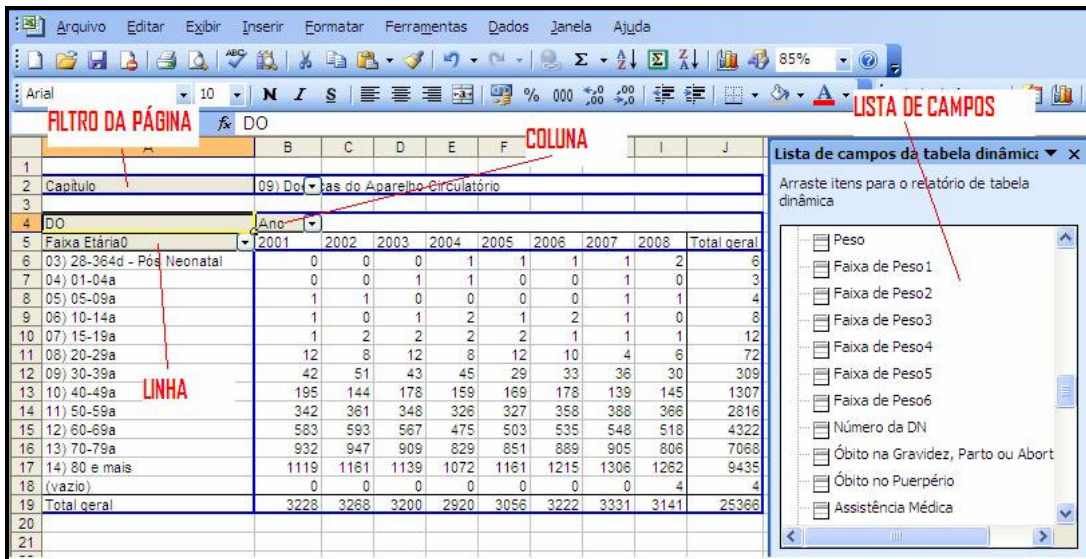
Arquivo Editar Exibir Inserir Formatar Ferramentas Dados Janela Ajuda

85%

Arial 10 N I S

FILTRO DA PÁGINA $f_x$ DO

COLUNA

LISTA DE CAMPOS

| | A | B | C | D | E | F | G | H | I | J |
|---|---|---|---|---|---|---|---|---|---|---|
| 1 | | | | | | | | | | |
| 2 | Capítulo | 09) Doe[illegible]tas do Aparelho Circulatório | | | | | | | | |
| 3 | | | | | | | | | | |
| 4 | DO | Ano | | | | | | | | |
| 5 | Faixa Etária0 | 2001 | 2002 | 2003 | 2004 | 2005 | 2006 | 2007 | 2008 | Total geral |
| 6 | 03) 28-364d - Pós Neonatal | 0 | 0 | 0 | 1 | 1 | 1 | 1 | 2 | 6 |
| 7 | 04) 01-04a | 0 | 0 | 1 | 1 | 0 | 0 | 1 | 0 | 3 |
| 8 | 05) 05-09a | 1 | 1 | 0 | 0 | 0 | 0 | 1 | 1 | 4 |
| 9 | 06) 10-14a | 1 | 0 | 1 | 2 | 1 | 2 | 1 | 0 | 8 |
| 10 | 07) 15-19a | 1 | 2 | 2 | 2 | 2 | 1 | 1 | 1 | 12 |
| 11 | 08) 20-29a | 12 | 8 | 12 | 8 | 12 | 10 | 4 | 6 | 72 |
| 12 | 09) 30-39a | 42 | 51 | 43 | 45 | 29 | 33 | 36 | 30 | 309 |
| 13 | 10) 40-49a | 195 | 144 | 178 | 159 | 169 | 178 | 139 | 145 | 1307 |
| 14 | 11) 50-59a | 342 | 361 | 348 | 326 | 327 | 358 | 388 | 366 | 2816 |
| 15 | 12) 60-69a | 583 | 593 | 567 | 475 | 503 | 535 | 548 | 518 | 4322 |
| 16 | 13) 70-79a | 932 | 947 | 909 | 829 | 851 | 889 | 905 | 806 | 7068 |
| 17 | 14) 80 e mais | 1119 | 1161 | 1139 | 1072 | 1161 | 1215 | 1306 | 1262 | 9435 |
| 18 | (vazio) | 0 | 0 | 0 | 0 | 0 | 0 | 0 | 4 | 4 |
| 19 | Total geral | 3228 | 3268 | 3200 | 2920 | 3056 | 3222 | 3331 | 3141 | 25366 |
| 20 | | | | | | | | | | |
| 21 | | | | | | | | | | |

LINHA

Lista de campos da tabela dinâmica

Arraste itens para o relatório de tabela dinâmica

Peso
Faixa de Peso1
Faixa de Peso2
Faixa de Peso3
Faixa de Peso4
Faixa de Peso5
Faixa de Peso6
Número da DN
Óbito na Gravidez, Parto ou Abort
Óbito no Puerpério
Assistência Médica